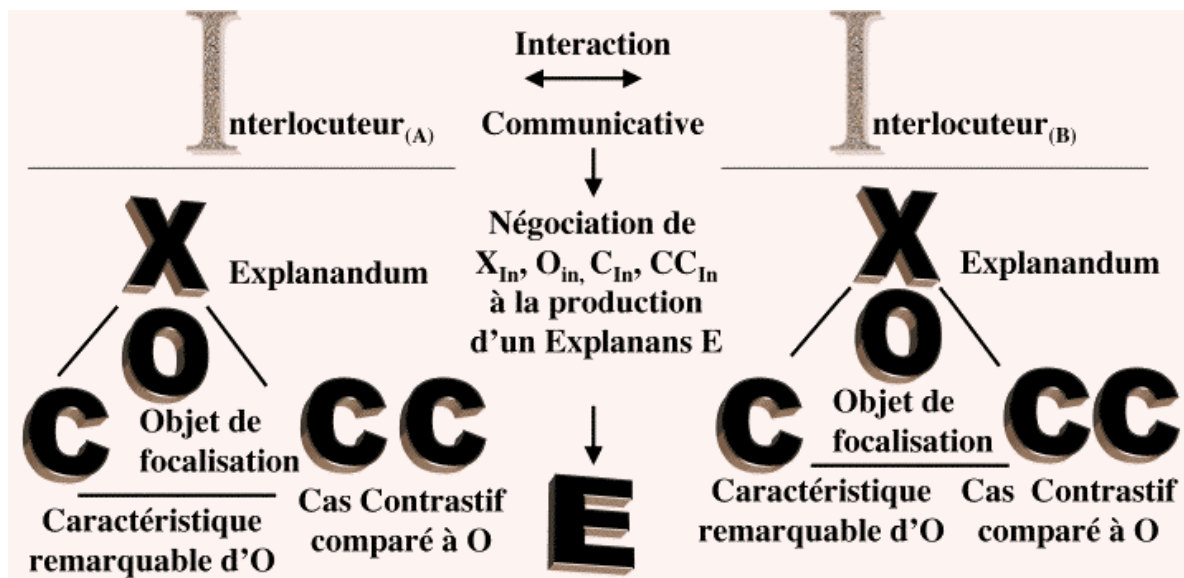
Interaction

Interlocuteur$_{(A)}$

Communicative

Interlocuteur$_{(B)}$

X

Explanandum

O

C

Objet de focalisation

CC

Caractéristique remarquable d'O

Cas Contrastif comparé à O

Négociation de $X_{In}$, $O_{in}$, $C_{In}$, $CC_{In}$ à la production d'un Explanans E

E

X

Explanandum

O

C

Objet de focalisation

CC

Caractéristique remarquable d'O

Cas Contrastif comparé à O